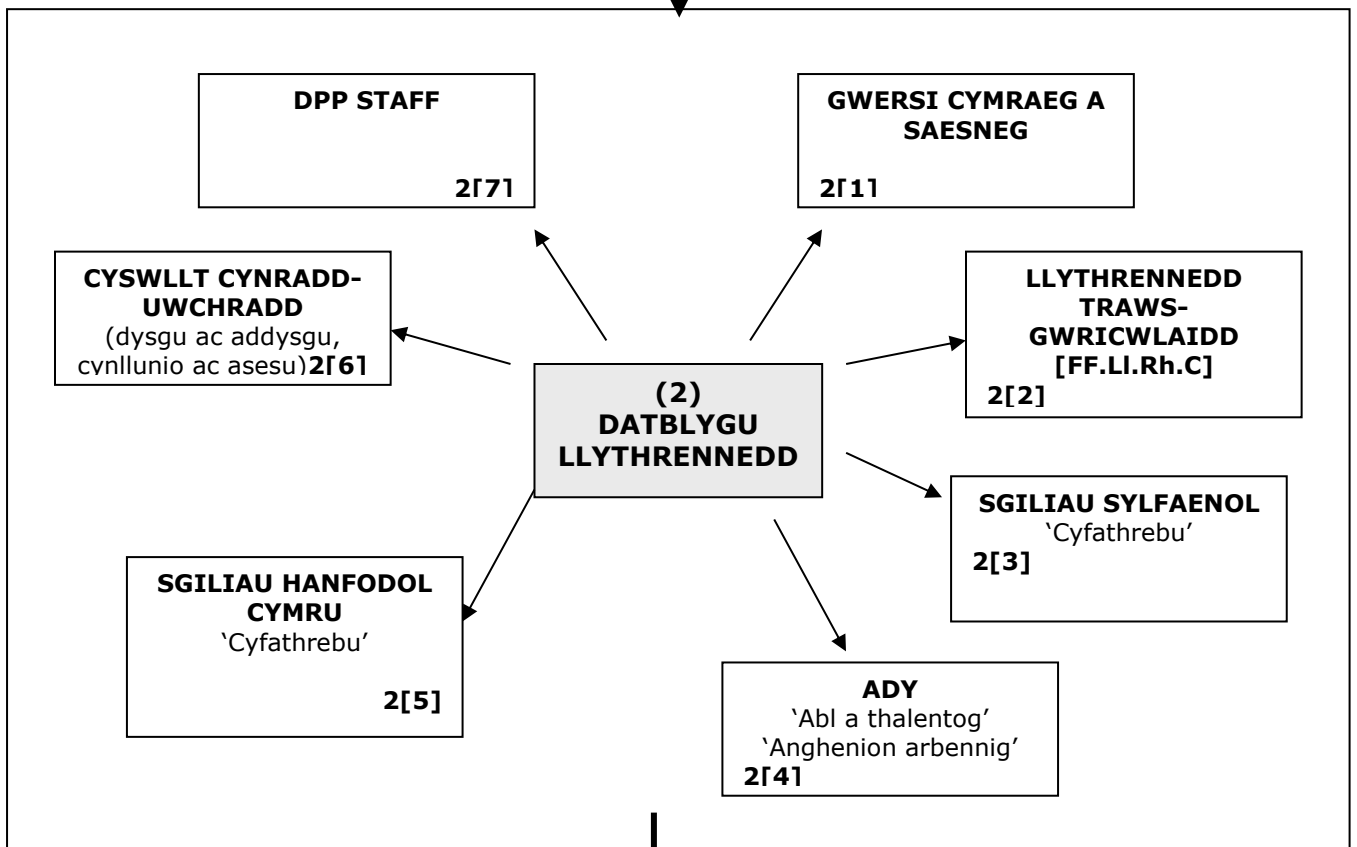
DPP STAFF
2[7]

GWERSI CYMRAEG A SAESNEG
2[1]

CYSWLLT CYNRADD-UWCHRADD
(dysgu ac addysgu, cynllunio ac asesu)2[6]

LLYTHRENNEDD TRAWS-GWRICWLAIDD [FF.Ll.Rh.C]
2[2]

(2)
DATBLYGU LLYTHRENNEDD

SGILIAU SYLFAENOL
'Cyfathrebu'
2[3]

SGILIAU HANFODOL CYMRU
'Cyfathrebu'
2[5]

ADY
'Abl a thalentog'
'Anghenion arbennig'
2[4]